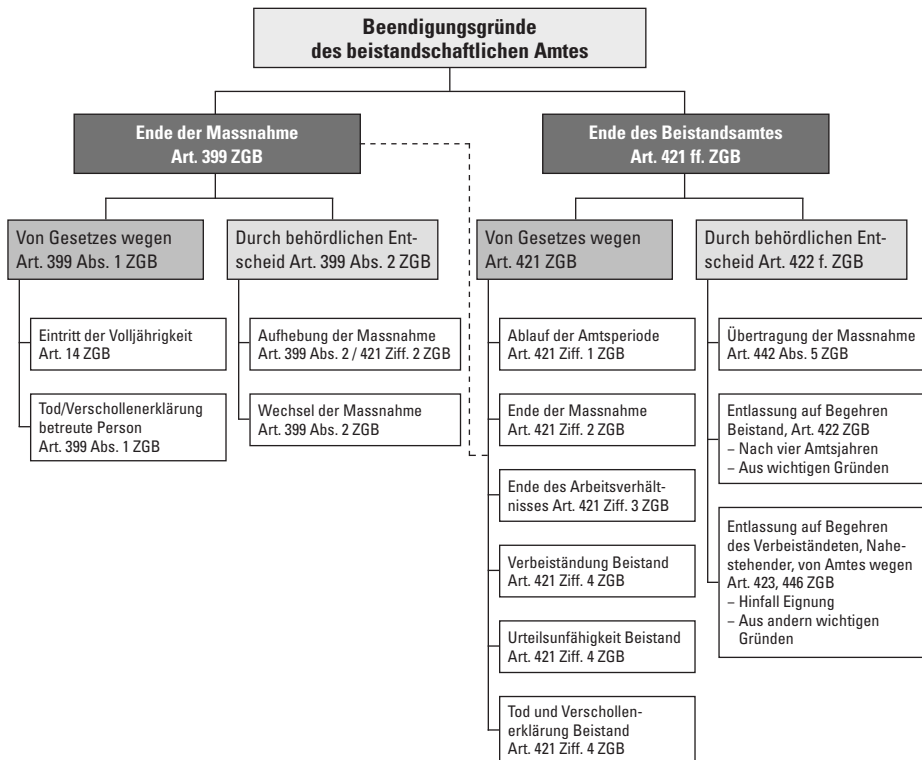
Beendigungsgründe des beistandschaftlichen Amtes

Ende der Massnahme Art. 399 ZGB

Ende des Beistandsamtes Art. 421 ff. ZGB

Von Gesetzes wegen Art. 399 Abs. 1 ZGB

Durch behördlichen Entscheid Art. 399 Abs. 2 ZGB

Von Gesetzes wegen Art. 421 ZGB

Durch behördlichen Entscheid Art. 422 f. ZGB

Eintritt der Volljährigkeit Art. 14 ZGB

Tod/Verschollenerklärung betreute Person Art. 399 Abs. 1 ZGB

Aufhebung der Massnahme Art. 399 Abs. 2 / 421 Ziff. 2 ZGB

Wechsel der Massnahme Art. 399 Abs. 2 ZGB

Ablauf der Amtsperiode Art. 421 Ziff. 1 ZGB

Ende der Massnahme Art. 421 Ziff. 2 ZGB

Ende des Arbeitsverhältnisses Art. 421 Ziff. 3 ZGB

Verbeiständung Beistand Art. 421 Ziff. 4 ZGB

Urteilsunfähigkeit Beistand Art. 421 Ziff. 4 ZGB

Tod und Verschollenerklärung Beistand Art. 421 Ziff. 4 ZGB

Übertragung der Massnahme Art. 442 Abs. 5 ZGB

Entlassung auf Begehren Beistand, Art. 422 ZGB
– Nach vier Amtsjahren
– Aus wichtigen Gründen

Entlassung auf Begehren des Verbeiständeten, Nahestehender, von Amtes wegen Art. 423, 446 ZGB
– Hinfall Eignung
– Aus andern wichtigen Gründen